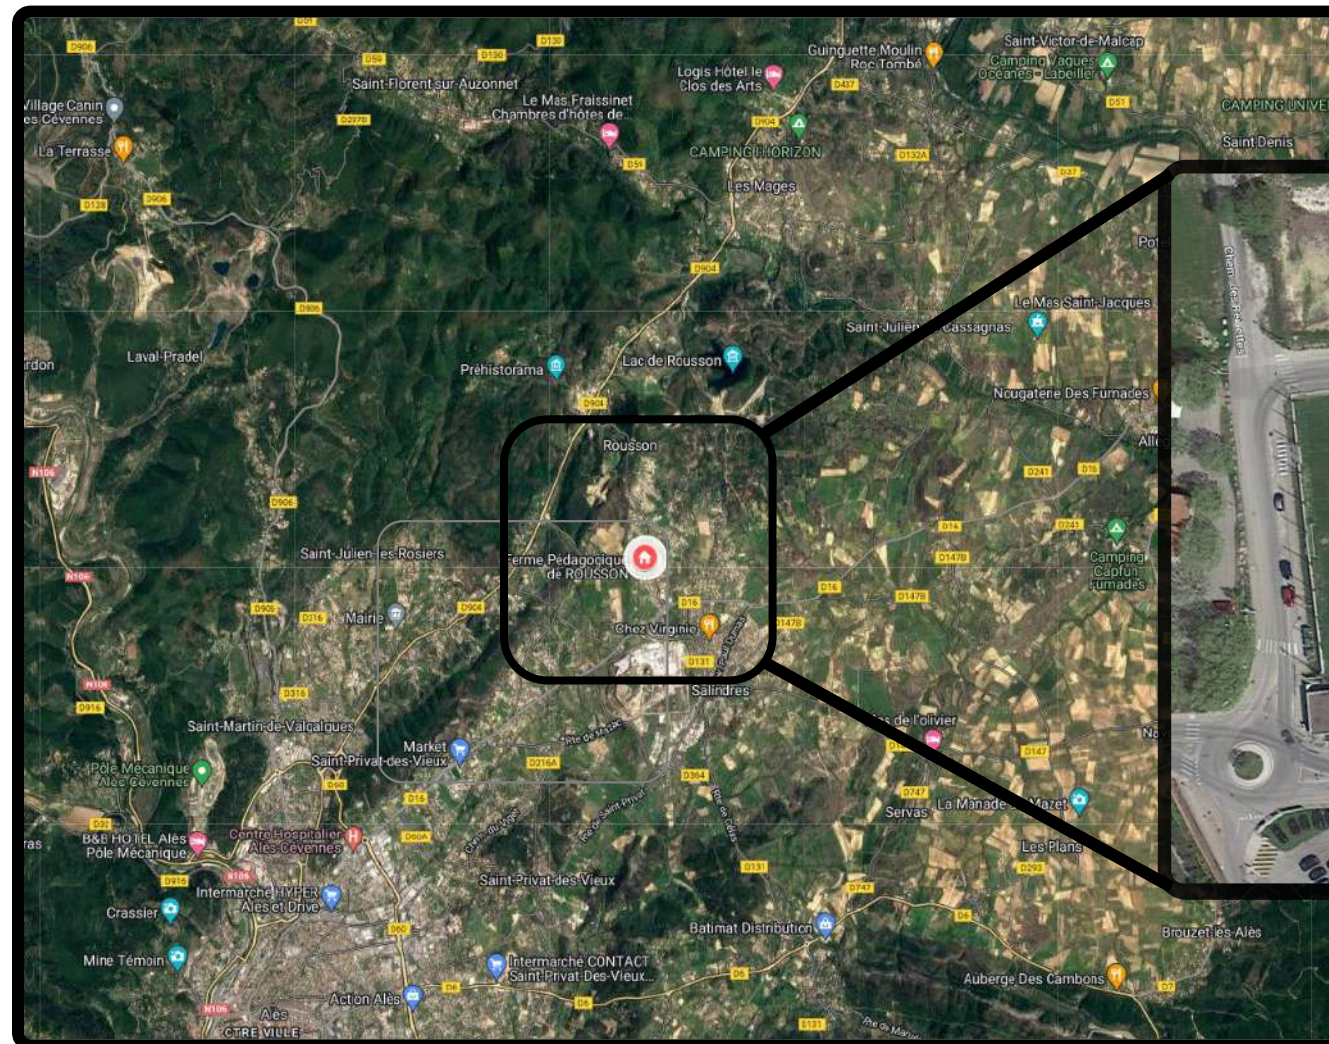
D906
D59
D130
D130
Saint-Florent-sur-Auzonnet
Guinguette Moulin Roc Tombé
Saint-Victor-de-Malcap
Camping Vagues Océanes - Labeiller
Village Canin les Cévennes
Logis Hôtel le Clos des Arts
D437
D51
CAMPING UNIVE
Le Mas Fraissinet Chambres d'hôtes de...
D297B
D904
Saint-Denis
La Terrasse
CAMPING L'HORIZON
D132A
D59
D37
Les Mages
D128
D906
D904
Pot
D906
Le Mas Saint-Jacques
Saint-Julien-de-Cassagnas
Laval-Pradel
rdon
Préhistorama
Lac de Rousson
Nougaterie Des Fumades
D904
Rousson
All
N106
D241
D16
D906
D241
Saint-Julien-les-Rosiers
Ferme Pédagogique de ROUSSON
D14
D147B
Camping Capfun Fumades
N106
D906
D904
D16
D16
D316
Mairie
Chez Virginie
D147B
D147B
D131
Salindres
N106
D316
D916
as de l'olivier
Saint-Martin-de-Valgalgues
Market
Saint-Privat-des-Vieux
D216A
D147
Na
Pôle Mécanique Alès Cévennes
D60
D364
D747
D16
La Manade
Mazet
Servas
D32
B&B HOTEL Alès Pôle Mécanique
Centre Hospitalier Alès-Cévennes
D60A
Les Plans
ras
D293
D916
N106
Intermarché HYPER Alès et Drive
Saint-Privat-des-Vieux
D131
D747
Crassier
D6
Batimat Distribution
Brouzet-lès-Alès
D60
Mine Témoin
Intermarché CONTACT Saint-Privat-Des-Vieux...
D6
D6
Auberge Des Cambons
D7
Action Alès
D6
N106
Alès
CTRE VILLE
D131
Chem. des Cevettes